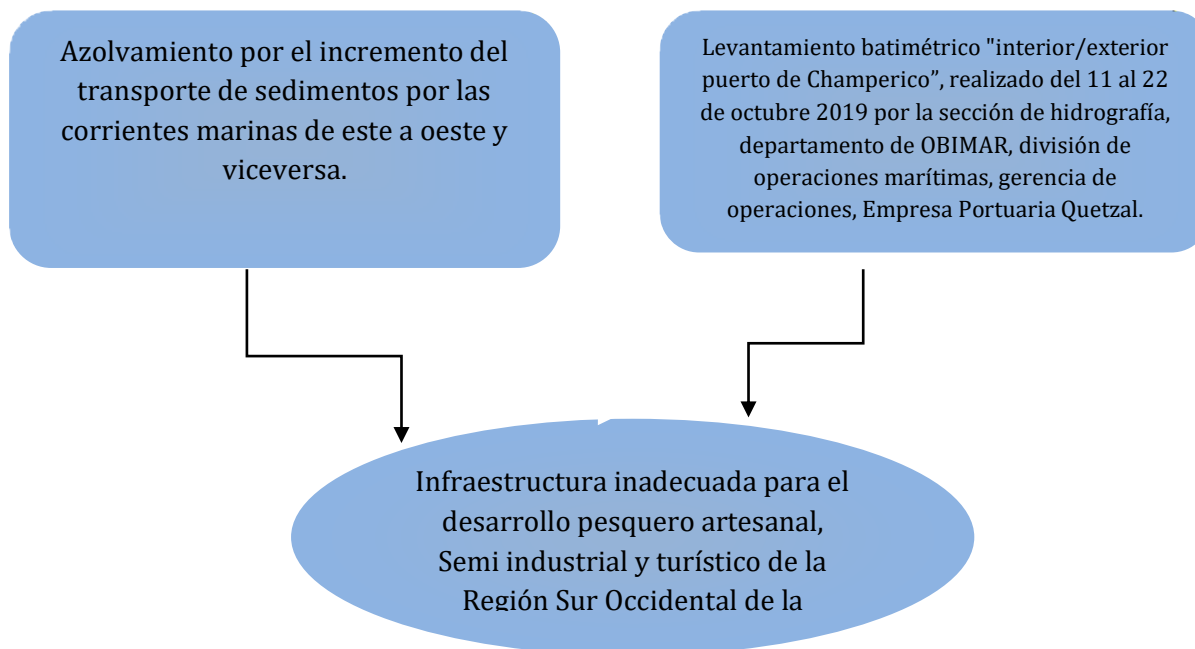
Azolvamiento por el incremento del transporte de sedimentos por las corrientes marinas de este a oeste y viceversa.

Levantamiento batimétrico "interior/exterior puerto de Champerico”, realizado del 11 al 22 de octubre 2019 por la sección de hidrografía, departamento de OBIMAR, división de operaciones marítimas, gerencia de operaciones, Empresa Portuaria Quetzal.

Infraestructura inadecuada para el desarrollo pesquero artesanal, Semi industrial y turístico de la Región Sur Occidental de la